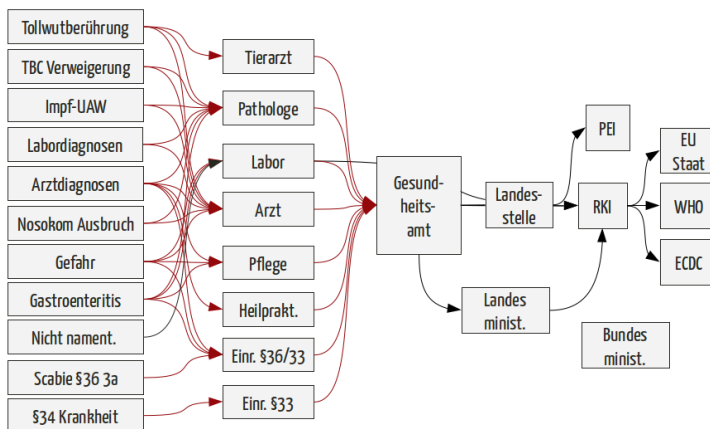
Tollwutberührung
TBC Verweigerung
Impf-UAW
Labordiagnosen
Arztdiagnosen
Nosokom Ausbruch
Gefahr
Gastroenteritis
Nicht nament.
Scabie §36 3a
§34 Krankheit

Tierarzt
Pathologe
Labor
Arzt
Pflege
Heilprakt.
Einr. §36/33
Einr. §33

Gesundheitsamt

Landesstelle
Landes minist.

PEI
RKI
Bundes minist.

EU Staat
WHO
ECDC